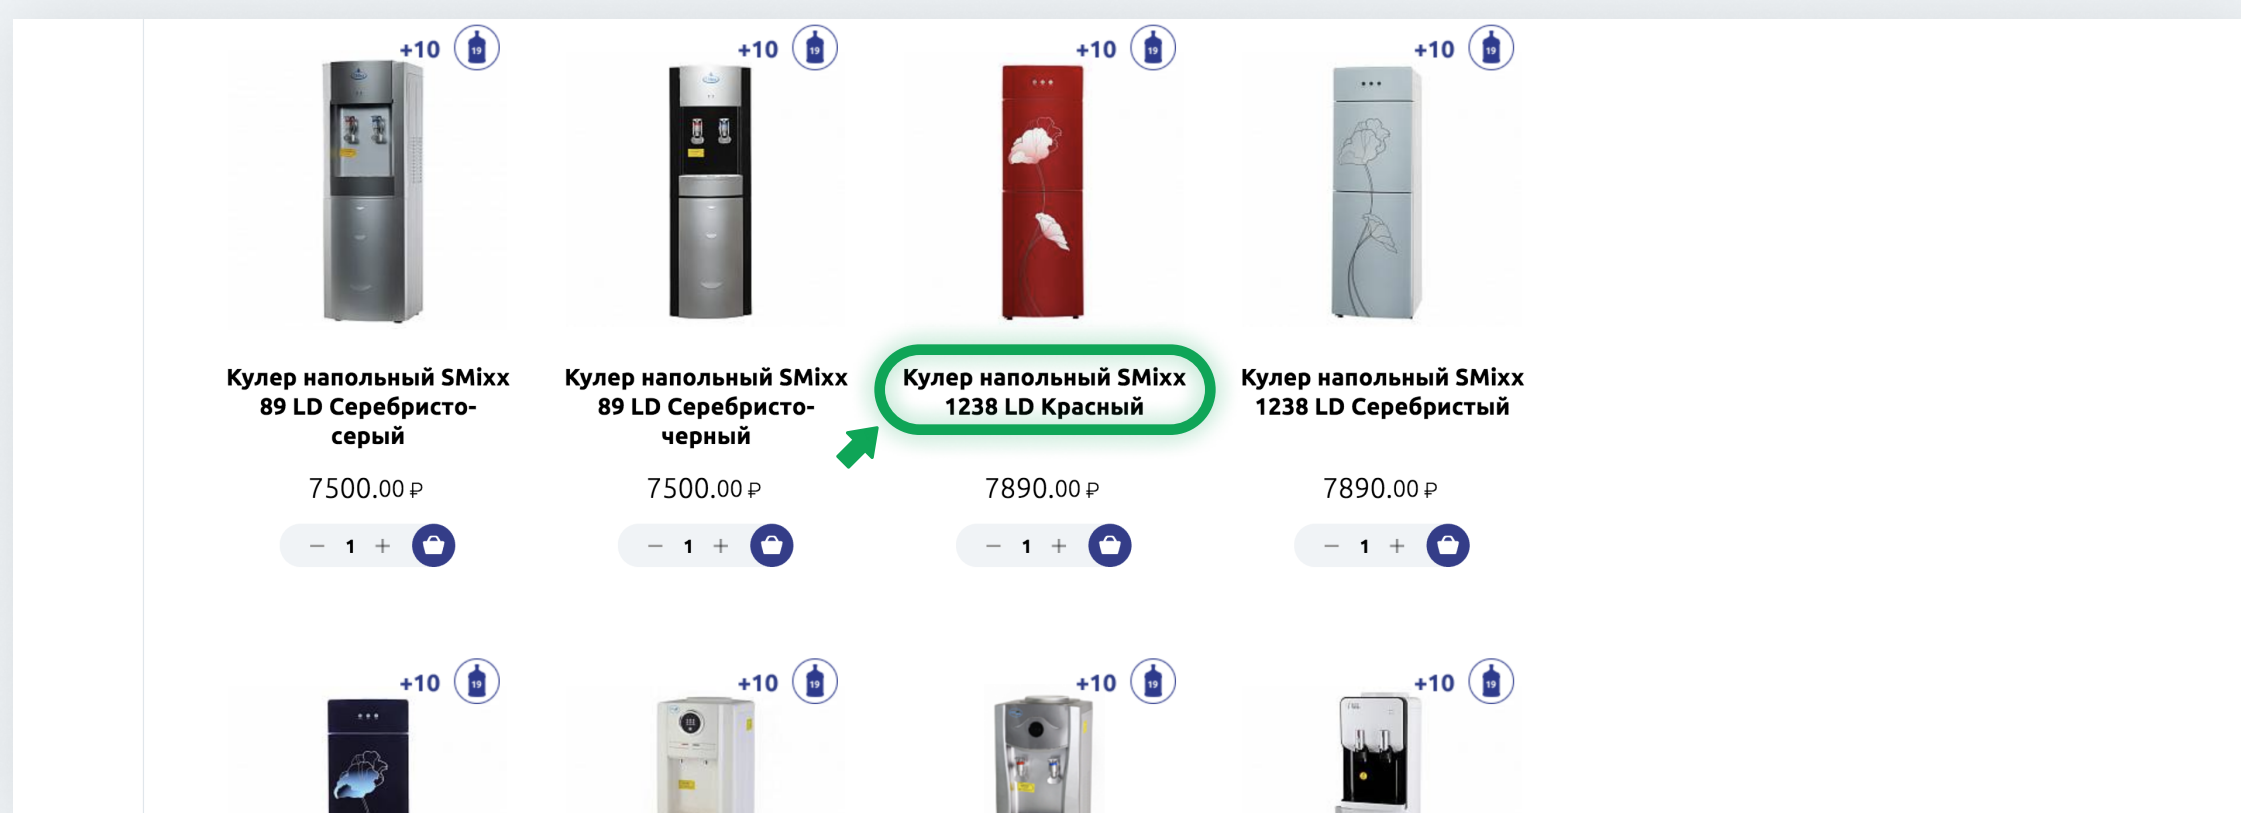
+10 19

Кулер напольный SMixx 89 LD Серебристо-серый

7500.00 ₽

− 1 +

+10 19

Кулер напольный SMixx 89 LD Серебристо-черный

7500.00 ₽

− 1 +

+10 19

Кулер напольный SMixx 1238 LD Красный

7890.00 ₽

− 1 +

+10 19

Кулер напольный SMixx 1238 LD Серебристый

7890.00 ₽

− 1 +

+10 19

+10 19

+10 19

+10 19